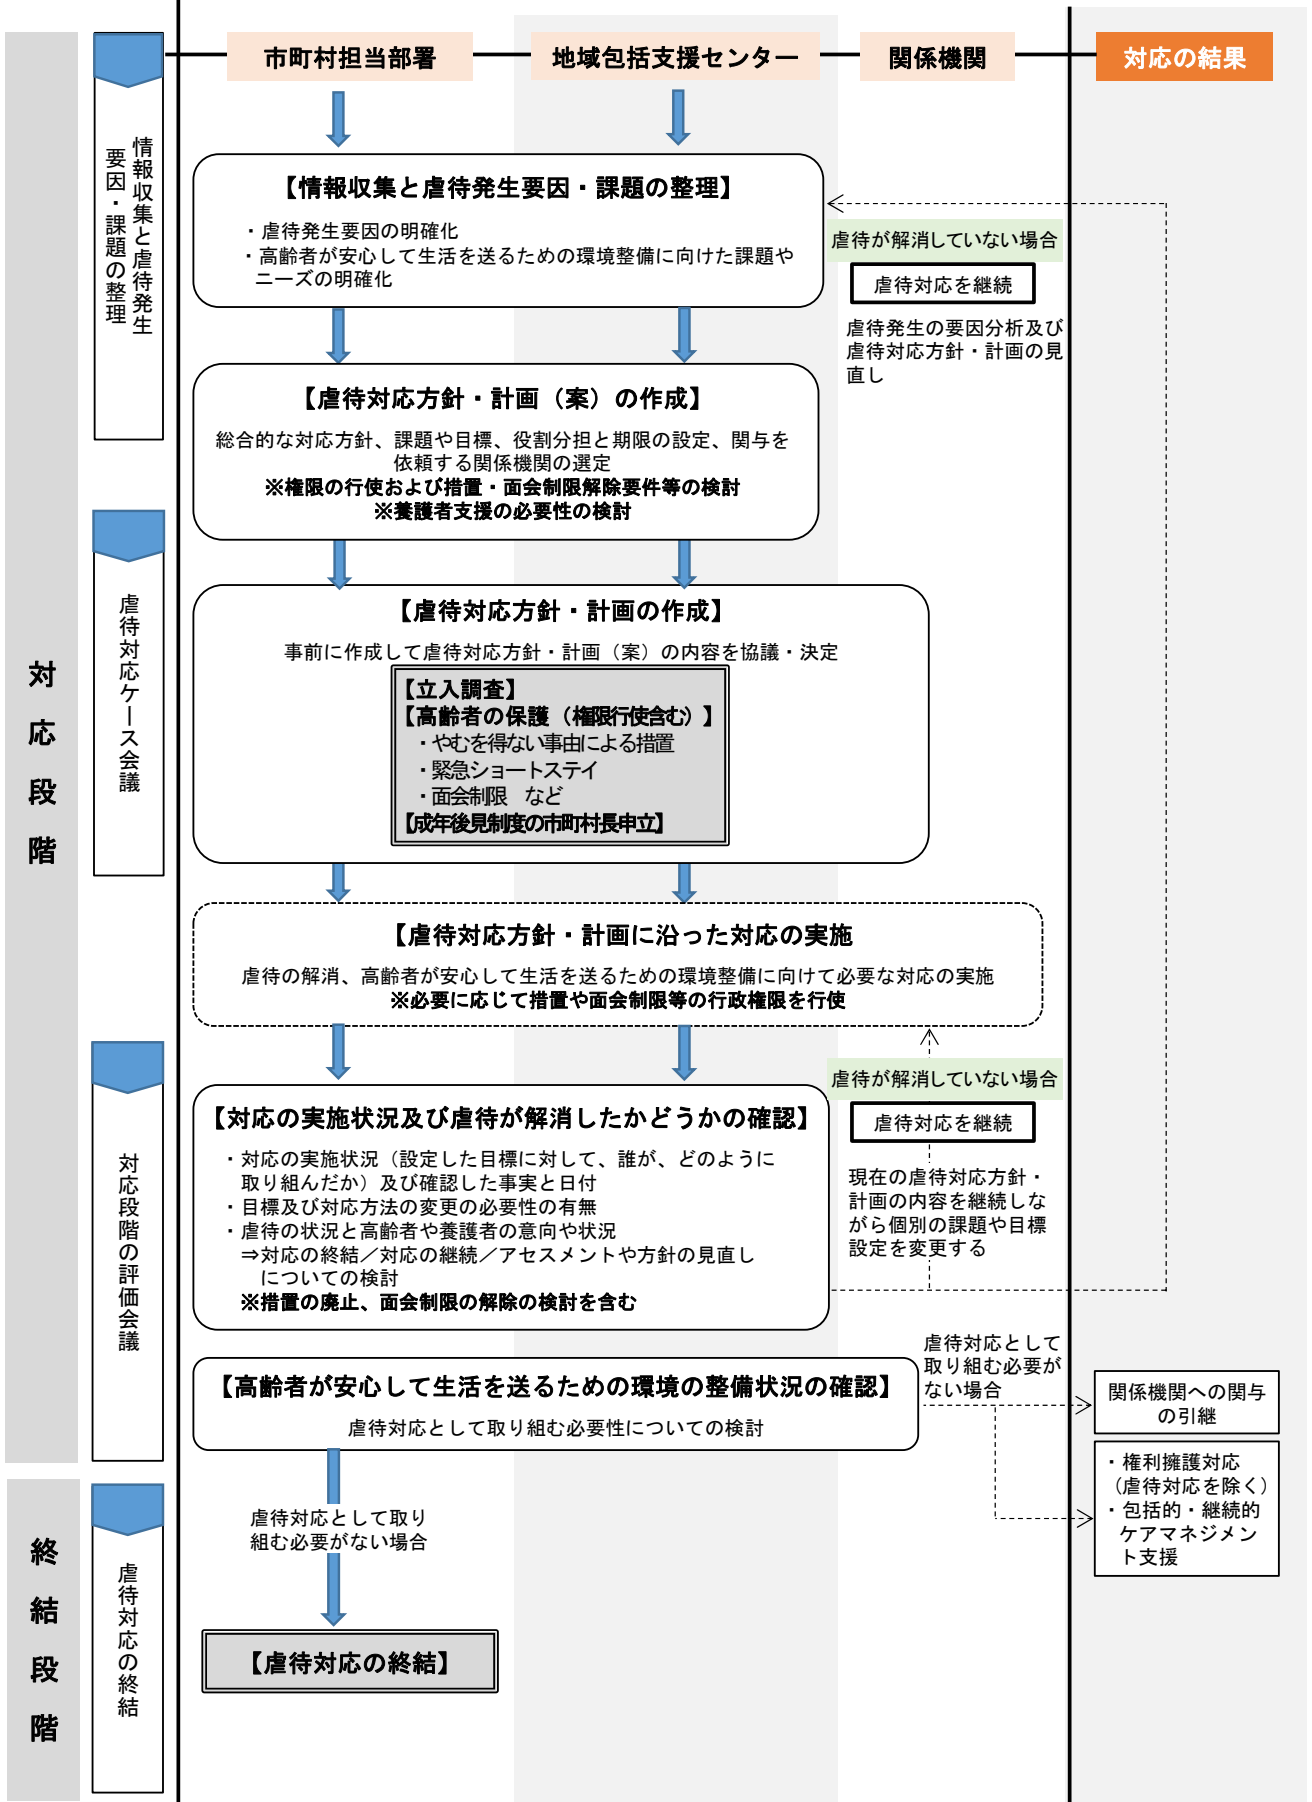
市町村担当部署

地域包括支援センター

関係機関

対応の結果

対応段階

情報収集と虐待発生要因・課題の整理

【情報収集と虐待発生要因・課題の整理】

・虐待発生要因の明確化
・高齢者が安心して生活を送るための環境整備に向けた課題やニーズの明確化

虐待が解消していない場合

虐待対応を継続

虐待発生の要因分析及び虐待対応方針・計画の見直し

虐待対応ケース会議

【虐待対応方針・計画（案）の作成】

総合的な対応方針、課題や目標、役割分担と期限の設定、関与を依頼する関係機関の選定
※権限の行使および措置・面会制限解除要件等の検討
※養護者支援の必要性の検討

【虐待対応方針・計画の作成】

事前に作成して虐待対応方針・計画（案）の内容を協議・決定

【立入調査】
【高齢者の保護（権限行使含む）】
・やむを得ない事由による措置
・緊急ショートステイ
・面会制限　など
【成年後見制度の市町村長申立】

【虐待対応方針・計画に沿った対応の実施

虐待の解消、高齢者が安心して生活を送るための環境整備に向けて必要な対応の実施
※必要に応じて措置や面会制限等の行政権限を行使

対応段階の評価会議

【対応の実施状況及び虐待が解消したかどうかの確認】

・対応の実施状況（設定した目標に対して、誰が、どのように取り組んだか）及び確認した事実と日付
・目標及び対応方法の変更の必要性の有無
・虐待の状況と高齢者や養護者の意向や状況
⇒対応の終結／対応の継続／アセスメントや方針の見直しについての検討
※措置の廃止、面会制限の解除の検討を含む

虐待が解消していない場合

虐待対応を継続

現在の虐待対応方針・計画の内容を継続しながら個別の課題や目標設定を変更する

【高齢者が安心して生活を送るための環境の整備状況の確認】

虐待対応として取り組む必要性についての検討

虐待対応として取り組む必要がない場合

関係機関への関与の引継

・権利擁護対応（虐待対応を除く）
・包括的・継続的ケアマネジメント支援

終結段階

虐待対応の終結

虐待対応として取り組む必要がない場合

【虐待対応の終結】